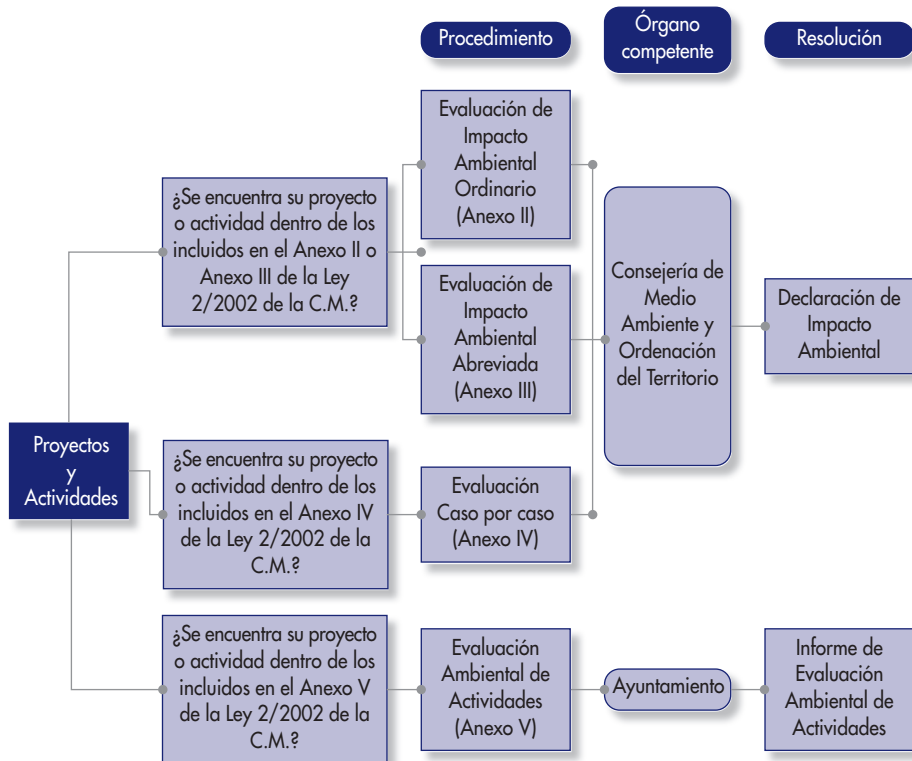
Procedimiento

Órgano competente

Resolución

Proyectos y Actividades

¿Se encuentra su proyecto o actividad dentro de los incluidos en el Anexo II o Anexo III de la Ley 2/2002 de la C.M.?

Evaluación de Impacto Ambiental Ordinario (Anexo II)

Evaluación de Impacto Ambiental Abreviada (Anexo III)

Consejería de Medio Ambiente y Ordenación del Territorio

Declaración de Impacto Ambiental

¿Se encuentra su proyecto o actividad dentro de los incluidos en el Anexo IV de la Ley 2/2002 de la C.M.?

Evaluación Caso por caso (Anexo IV)

¿Se encuentra su proyecto o actividad dentro de los incluidos en el Anexo V de la Ley 2/2002 de la C.M.?

Evaluación Ambiental de Actividades (Anexo V)

Ayuntamiento

Informe de Evaluación Ambiental de Actividades